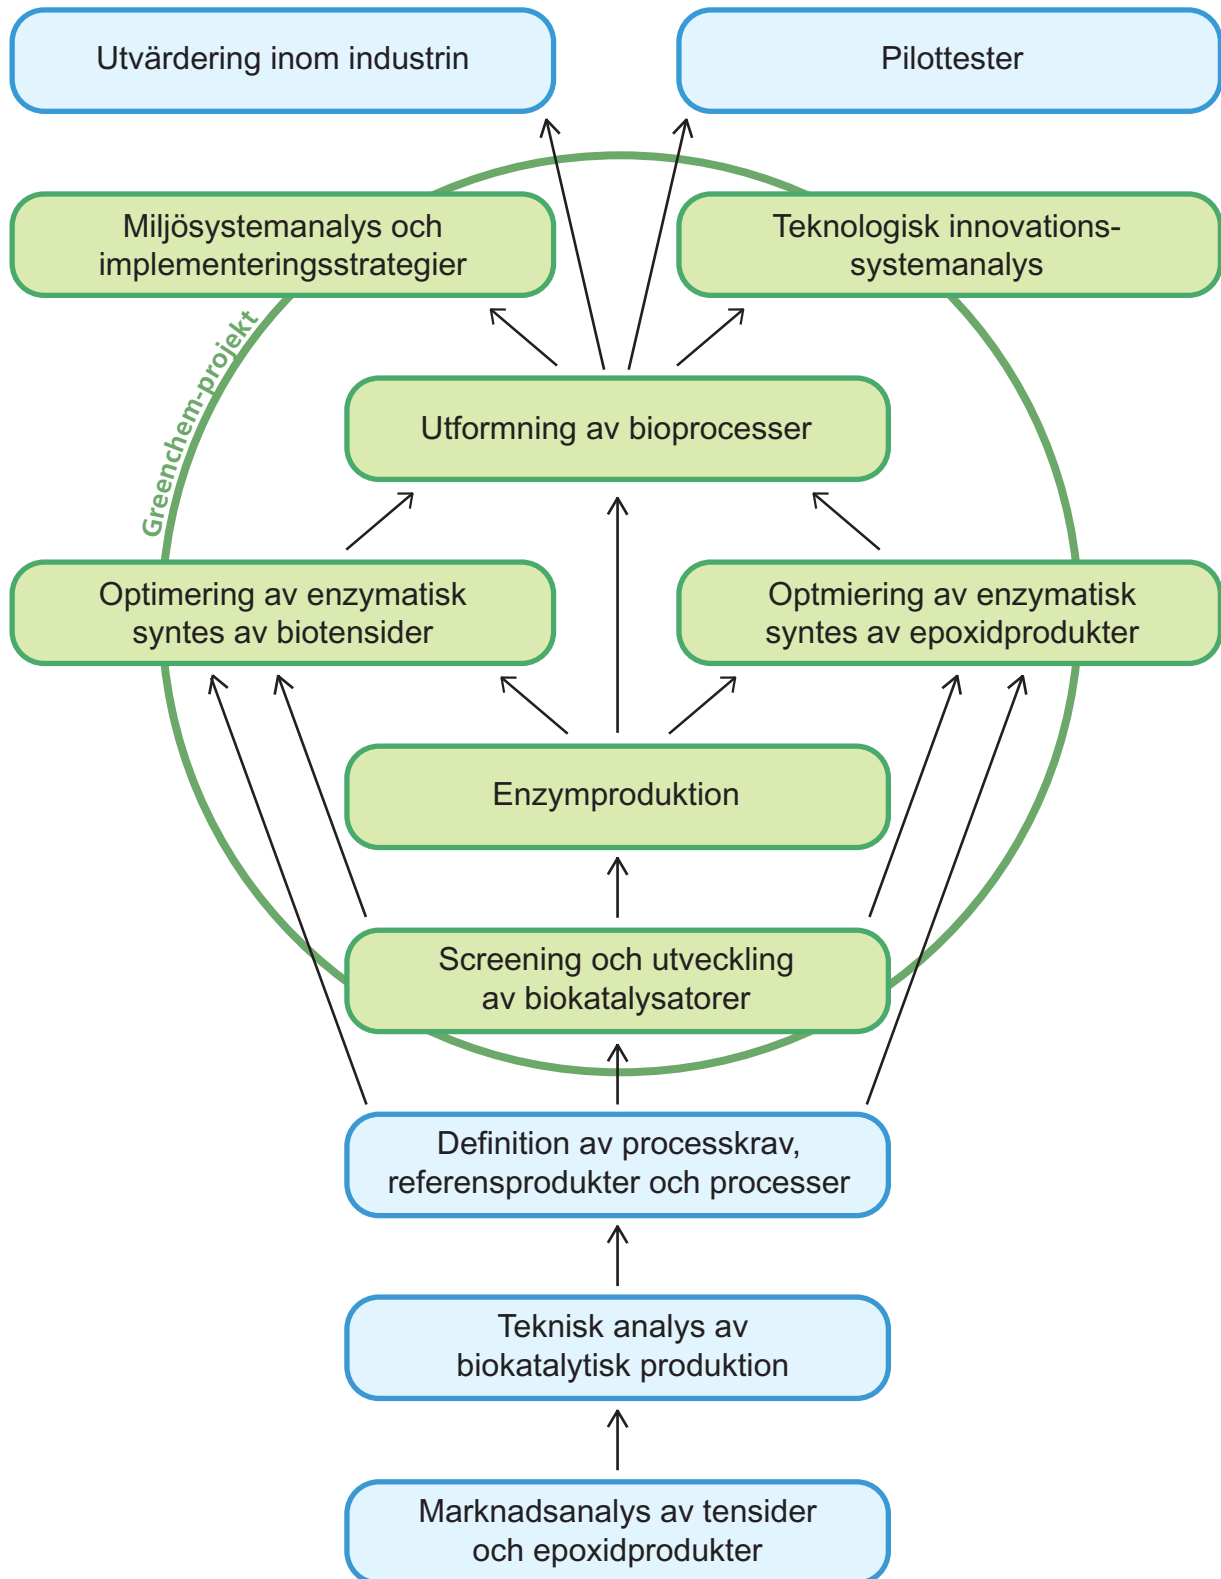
Utvärdering inom industrin

Pilottester

Miljösystemanalys och implementeringsstrategier

Teknologisk innovations-systemanalys

Greenchem-projekt

Utformning av bioprocesser

Optimering av enzymatisk syntes av biotensider

Optmiering av enzymatisk syntes av epoxidprodukter

Enzymproduktion

Screening och utveckling av biokatalysatorer

Definition av processkrav, referensprodukter och processer

Teknisk analys av biokatalytisk produktion

Marknadsanalys av tensider och epoxidprodukter